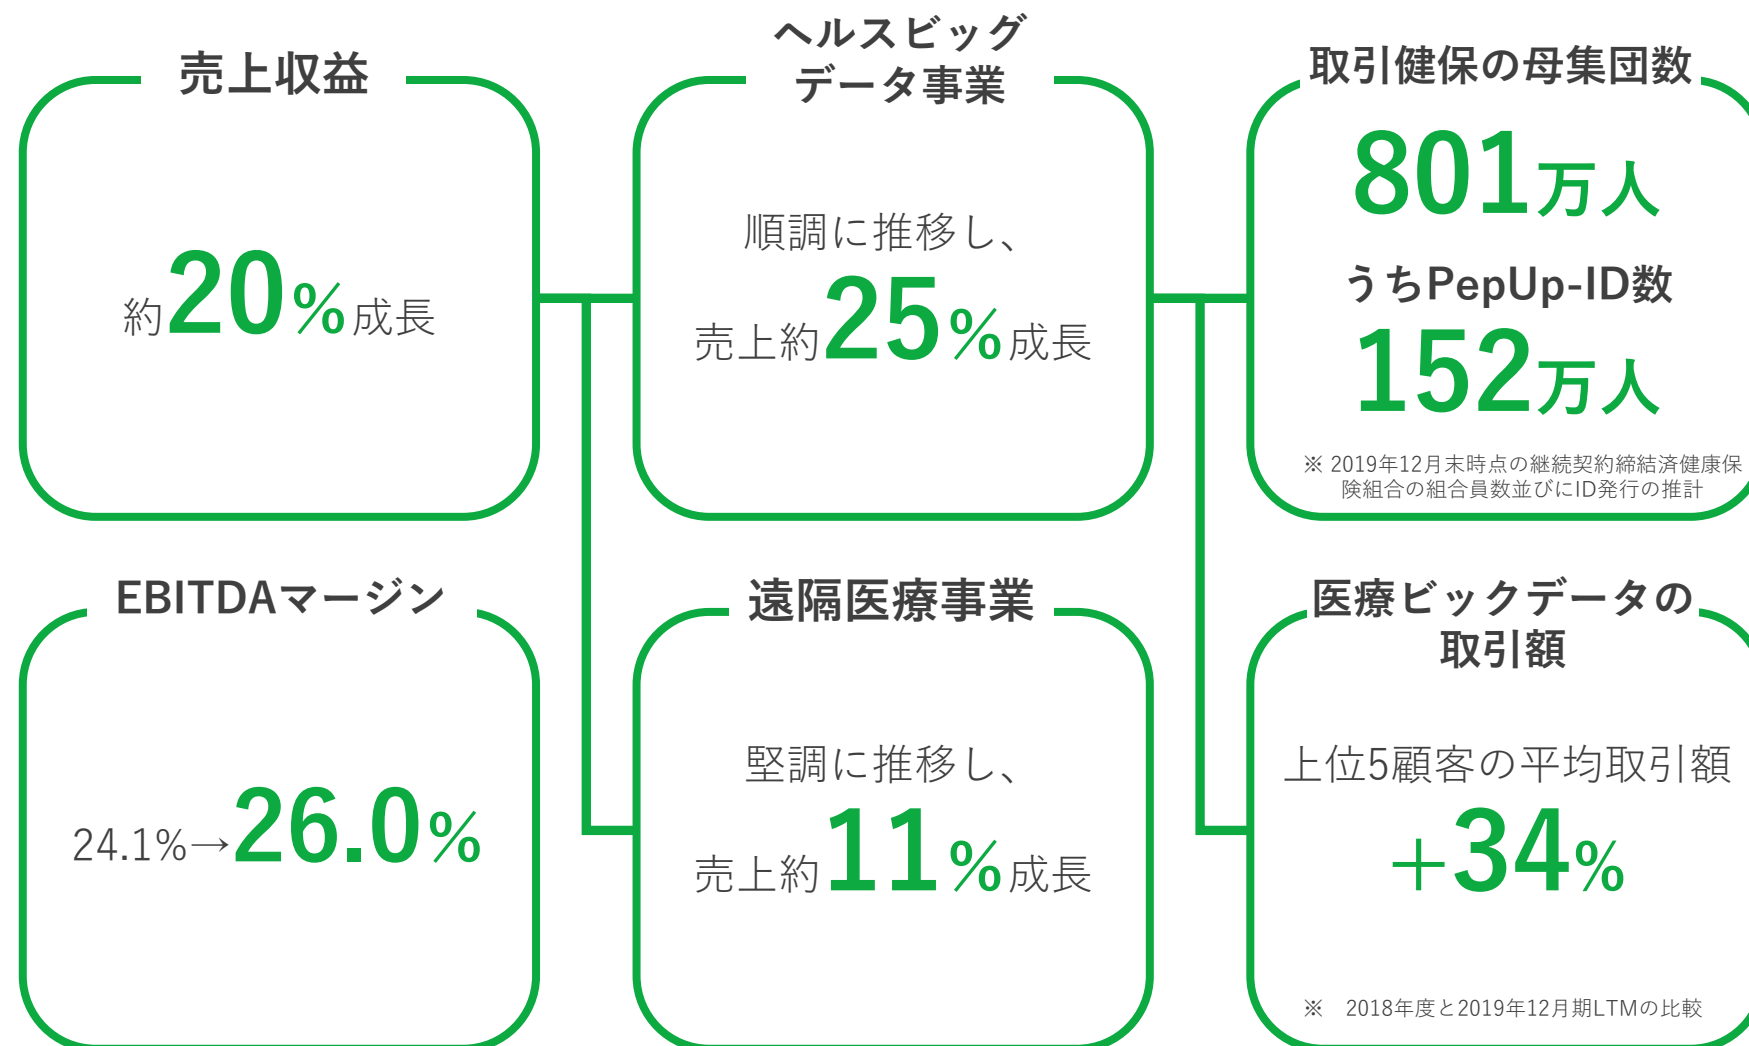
売上収益

約20%成長

ヘルスビッグデータ事業

順調に推移し、

売上約25%成長

取引健保の母集団数

801万人

うちPepUp-ID数

152万人

※ 2019年12月末時点の継続契約締結済健康保険組合の組合員数並びにID発行の推計

EBITDAマージン

24.1%→26.0%

遠隔医療事業

堅調に推移し、

売上約11%成長

医療ビックデータの取引額

上位5顧客の平均取引額

+34%

※　2018年度と2019年12月期LTMの比較